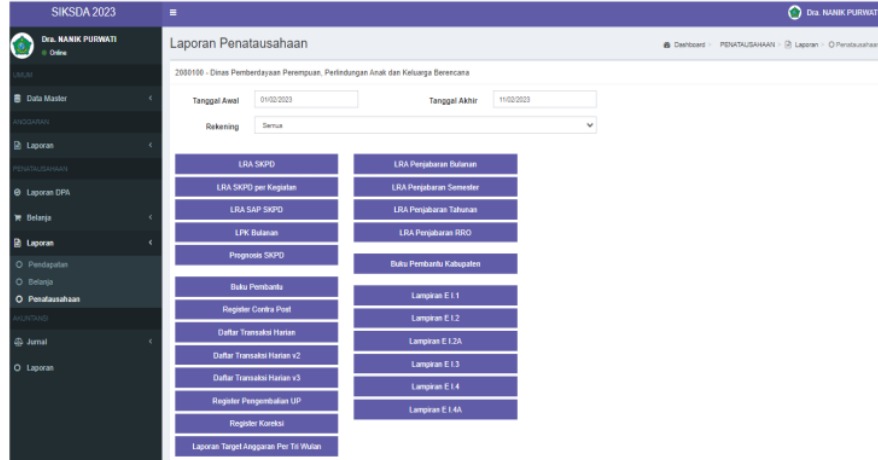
SIKSDA 2023

Dra. NANIK PURWATI

Dra. NANIK PURWATI
Online

UMUM

Data Master

ANGGARAN

Laporan

PENATAUSAHAAN

Laporan DPA

Belanja

Laporan

Pendapatan

Belanja

Penatausahaan

AKUNTANSI

Jurnal

Laporan

Laporan Penatausahaan

Dashboard > PENATAUSAHAAN > Laporan > Penatausahaan

2080100 - Dinas Pemberdayaan Perempuan, Perlindungan Anak dan Keluarga Berencana

Tanggal Awal 01/02/2023

Tanggal Akhir 11/02/2023

Rekening Semua

LRA SKPD

LRA SKPD per Kegiatan

LRA SAP SKPD

LPK Bulanan

Prognosis SKPD

LRA Penjabaran Bulanan

LRA Penjabaran Semester

LRA Penjabaran Tahunan

LRA Penjabaran RRO

Buku Pembantu Kabupaten

Buku Pembantu

Register Contra Post

Daftar Transaksi Harian

Daftar Transaksi Harian v2

Daftar Transaksi Harian v3

Register Pengembalian UP

Register Koreksi

Laporan Target Anggaran Per Tri Wulan

Lampiran E I.1

Lampiran E I.2

Lampiran E I.2A

Lampiran E I.3

Lampiran E I.4

Lampiran E I.4A